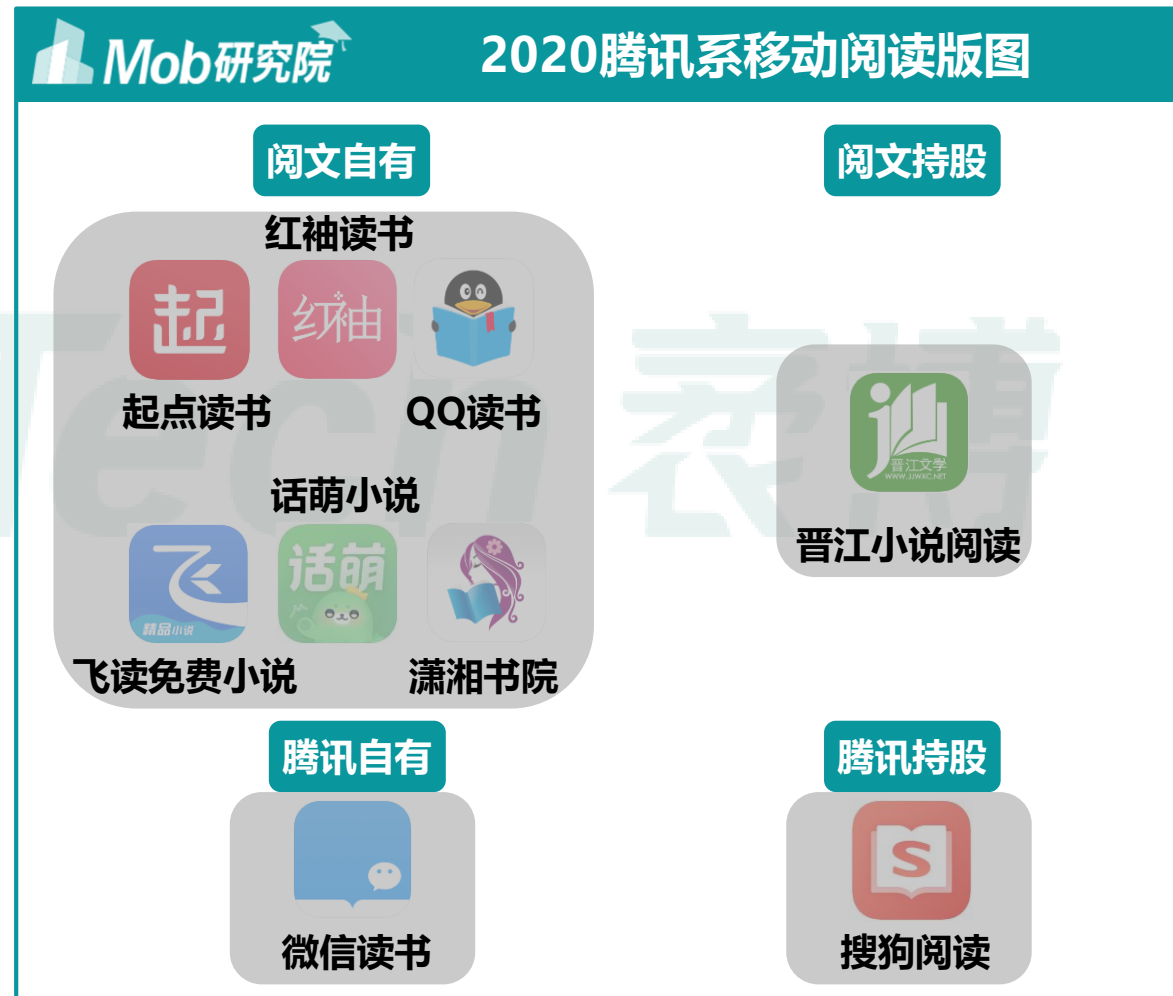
Mob研究院

2020腾讯系移动阅读版图

阅文自有

阅文持股

红袖读书

起

红袖

起点读书

QQ读书

话萌小说

晋江文学
WWW.JJWXC.NET

晋江小说阅读

话萌

精品小说

飞读免费小说

潇湘书院

腾讯自有

腾讯持股

S

微信读书

搜狗阅读

Tech 袁博